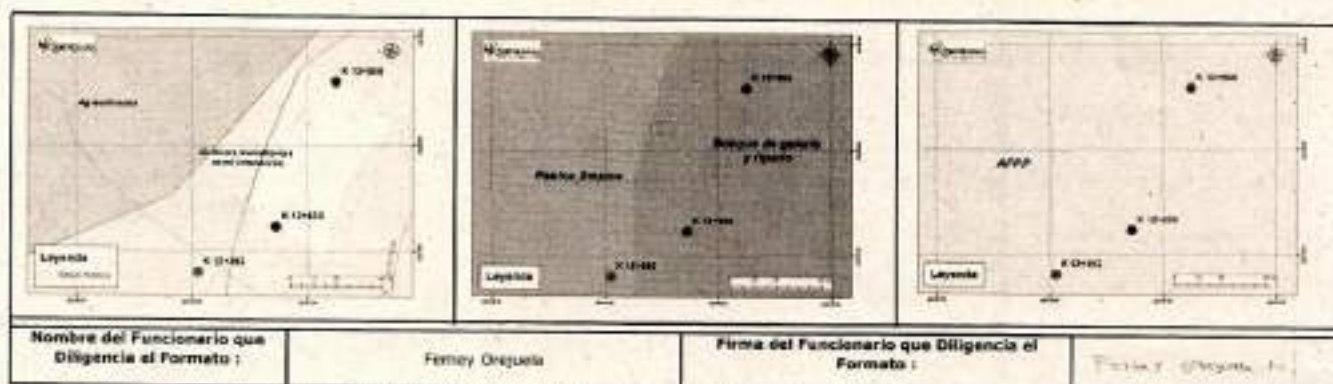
Agroforestal

Bosques de galería y ripario

Pastos limpios

Leyenda

Leyenda

AFPP

Leyenda

Nombre del Funcionario que Diligencia el Formato :

Ferney Orejuela

Firma del Funcionario que Diligencia el Formato :

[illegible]